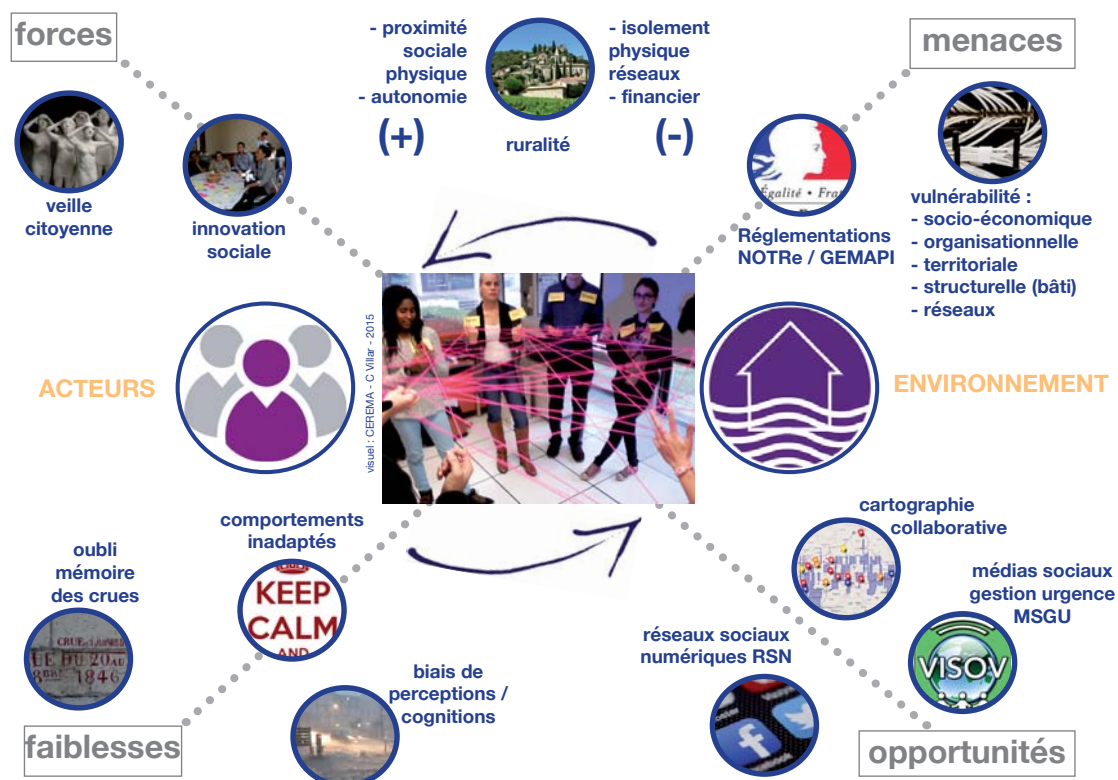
forces

- proximité sociale physique
- autonomie

(+)

ruralité

- isolement physique réseaux
- financier

(-)

menaces

veille citoyenne

innovation sociale

Égalité • Fra

Réglementations NOTRe / GEMAPI

vulnérabilité :
- socio-économique
- organisationnelle
- territoriale
- structurelle (bâti)
- réseaux

ACTEURS

visuel : CEREMA - C Villar - 2015

ENVIRONNEMENT

comportements inadaptés

KEEP CALM AND

oubli mémoire des crues

CRUE DU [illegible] LE DU 20 AU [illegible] 1846

biais de perceptions / cognitions

cartographie collaborative

médias sociaux gestion urgence MSGU

VISOV

réseaux sociaux numériques RSN

faiblesses

opportunités